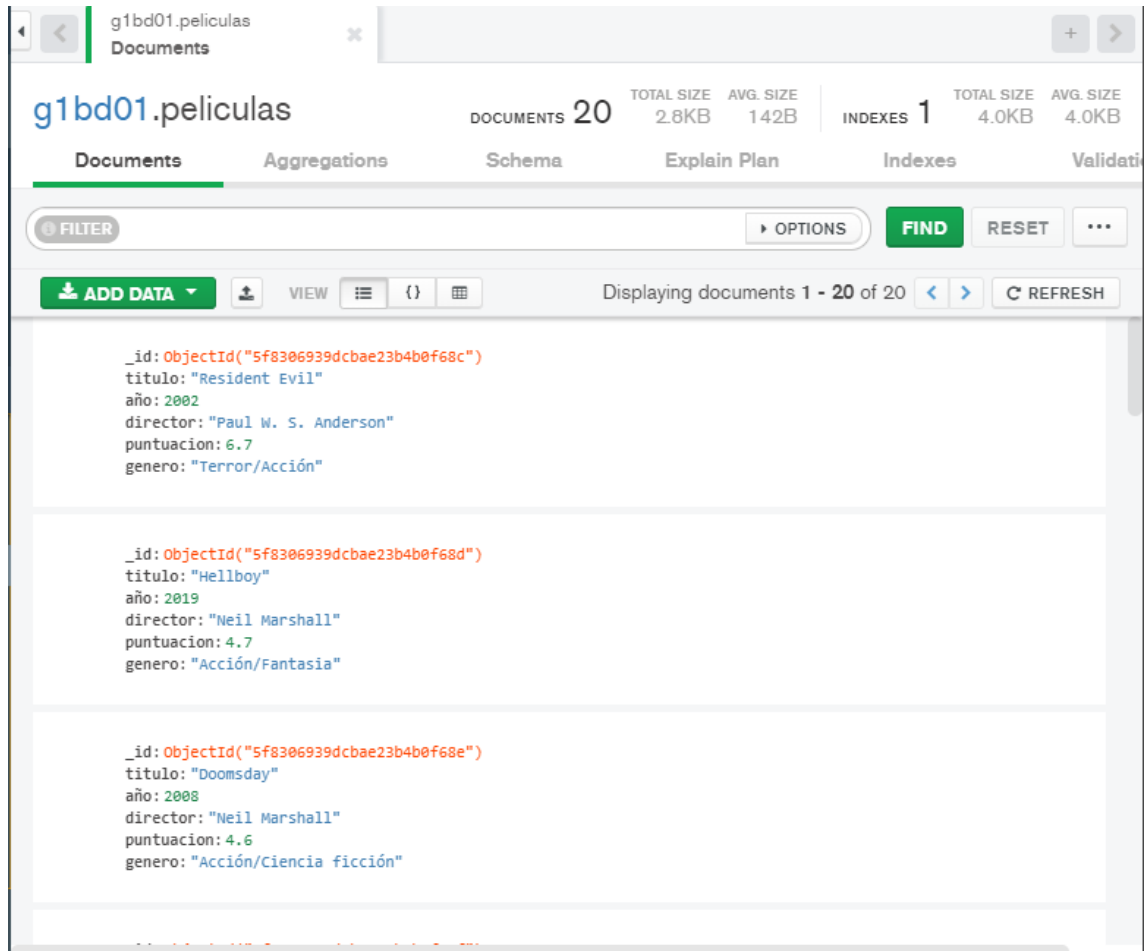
g1bd01.peliculas
Documents

g1bd01.peliculas

DOCUMENTS 20 TOTAL SIZE 2.8KB AVG. SIZE 142B

INDEXES 1 TOTAL SIZE 4.0KB AVG. SIZE 4.0KB

Documents Aggregations Schema Explain Plan Indexes Validati

FILTER

OPTIONS

FIND RESET ···

ADD DATA

VIEW

Displaying documents 1 - 20 of 20

REFRESH

_id: ObjectId("5f8306939dcbae23b4b0f68c")
titulo: "Resident Evil"
año: 2002
director: "Paul W. S. Anderson"
puntuacion: 6.7
genero: "Terror/Acción"

_id: ObjectId("5f8306939dcbae23b4b0f68d")
titulo: "Hellboy"
año: 2019
director: "Neil Marshall"
puntuacion: 4.7
genero: "Acción/Fantasia"

_id: ObjectId("5f8306939dcbae23b4b0f68e")
titulo: "Doomsday"
año: 2008
director: "Neil Marshall"
puntuacion: 4.6
genero: "Acción/Ciencia ficción"

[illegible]